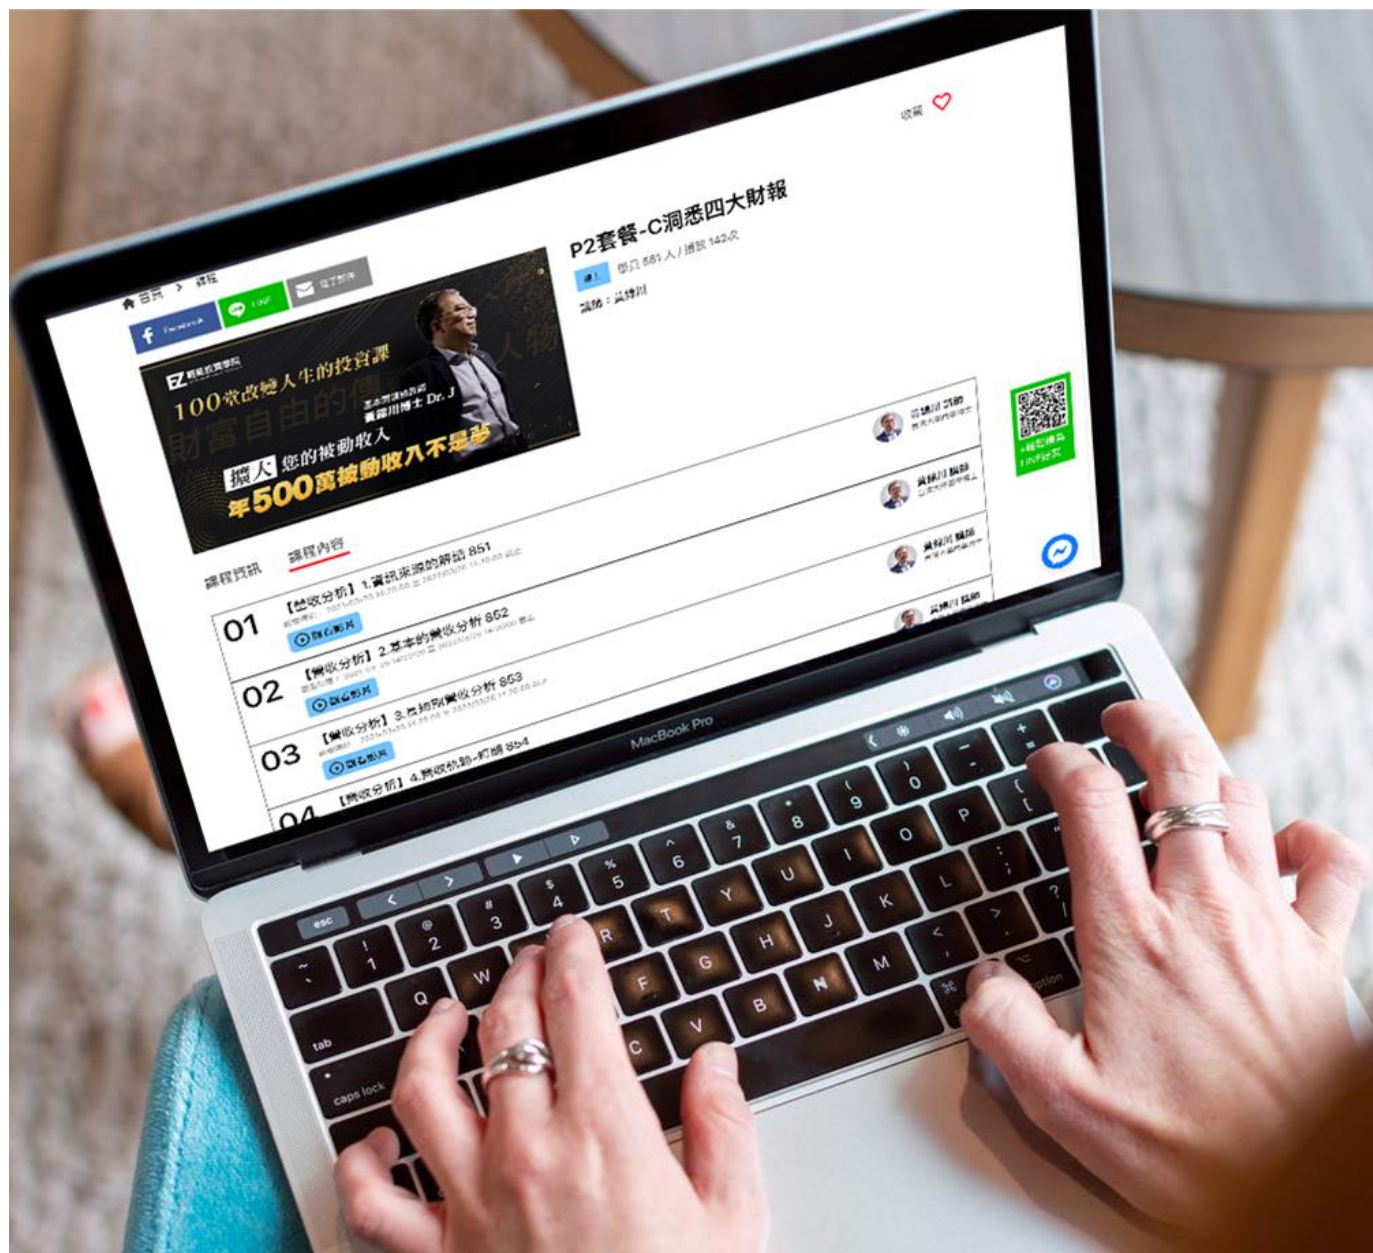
收藏

首頁 > 課程

Facebook LINE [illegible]

P2套餐-C洞悉四大財報

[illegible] 學員 581 人 / 播放 142次

講師：黃錦川

EZ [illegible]

100堂改變人生的投資課

財富自由的傳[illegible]

基本面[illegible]
黃錦川博士 Dr. J

擴大 您的被動收入

年500萬被動收入不是夢

人物

黃錦川 講師

黃錦川 講師

黃錦川 講師

黃錦川 講師

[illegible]

課程資訊 課程內容

01 【營收分析】1.資訊來源的解讀 851

觀看影片

02 【營收分析】2.基本的營收分析 852

觀看影片

03 【營收分析】3.長期的營收分析 853

觀看影片

04 【營收分析】4.營收動態-初階 854

MacBook Pro

esc
!
1
@
2
#
3
$
4
%
5
^
6
&
7
*
8
(
9
)
0
-
+
=
Q
W
R
T
Y
U
I
O
P
{
[
}
]
F
G
H
J
K
L
:
;
C
V
B
N
M
<
,
>
.
?
/
tab
caps lock
option